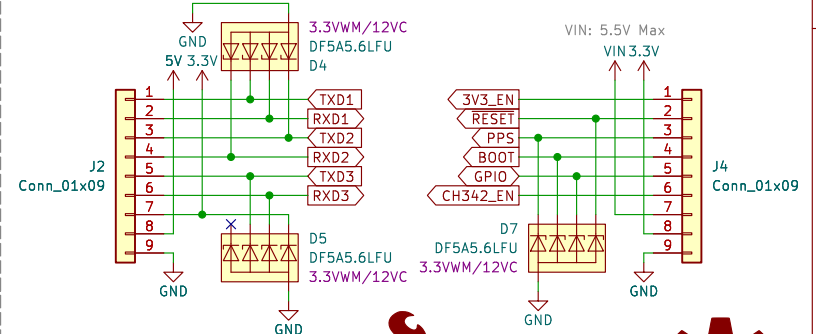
GND
5V 3.3V
3.3VWM/12VC
DF5A5.6LFU
D4
J2
Conn_01x09
1
2
3
4
5
6
7
8
9
TXD1
RXD1
TXD2
RXD2
TXD3
RXD3
D5
DF5A5.6LFU
3.3VWM/12VC
GND
GND
VIN: 5.5V Max
VIN 3.3V
3V3_EN
RESET
PPS
BOOT
GPIO
CH342_EN
1
2
3
4
5
6
7
8
9
J4
Conn_01x09
D7
DF5A5.6LFU
3.3VWM/12VC
GND
GND